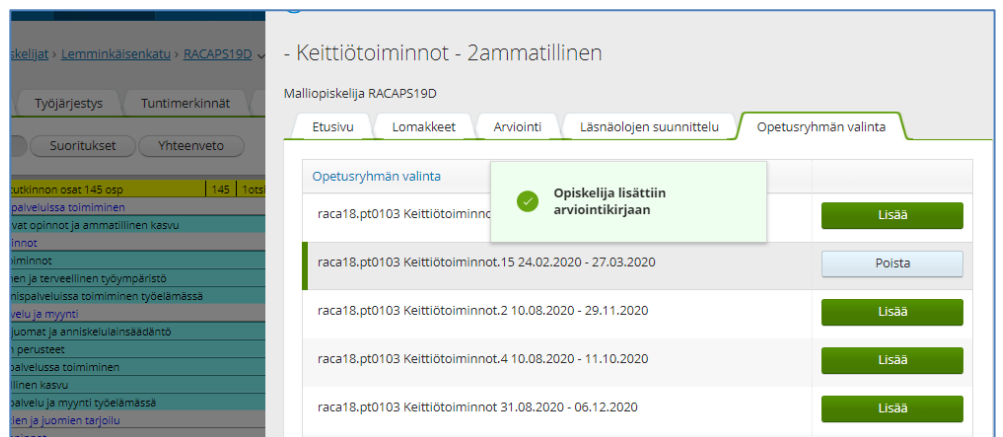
skelijat › Lemminkäisenkatu › RACAPS19D

Työjärjestys | Tuntimerkinnät

Suoritukset | Yhteenveto

tutkinnon osat 145 osp | 145 | 1ots

palveluissa toimiminen
vat opinnot ja ammatillinen kasvu
innot
oiminnot
hen ja terveellinen työympäristö
nispalveluissa toimiminen työelämässä
velu ja myynti
juomat ja anniskelulainsäädäntö
n perusteet
palveluissa toimiminen
llinen kasvu
palvelu ja myynti työelämässä
ien ja juomien tarjoilu

- Keittiötoiminnot - 2ammatillinen

Malliopiskelija RACAPS19D

Etusivu | Lomakkeet | Arviointi | Läsnäolojen suunnittelu | Opetusryhmän valinta

Opetusryhmän valinta

Opiskelija lisättiin arviointikirjaan

| | |
|---|---|
| raca18.pt0103 Keittiötoiminnot | Lisää |
| raca18.pt0103 Keittiötoiminnot.15 24.02.2020 - 27.03.2020 | Poista |
| raca18.pt0103 Keittiötoiminnot.2 10.08.2020 - 29.11.2020 | Lisää |
| raca18.pt0103 Keittiötoiminnot.4 10.08.2020 - 11.10.2020 | Lisää |
| raca18.pt0103 Keittiötoiminnot 31.08.2020 - 06.12.2020 | Lisää |